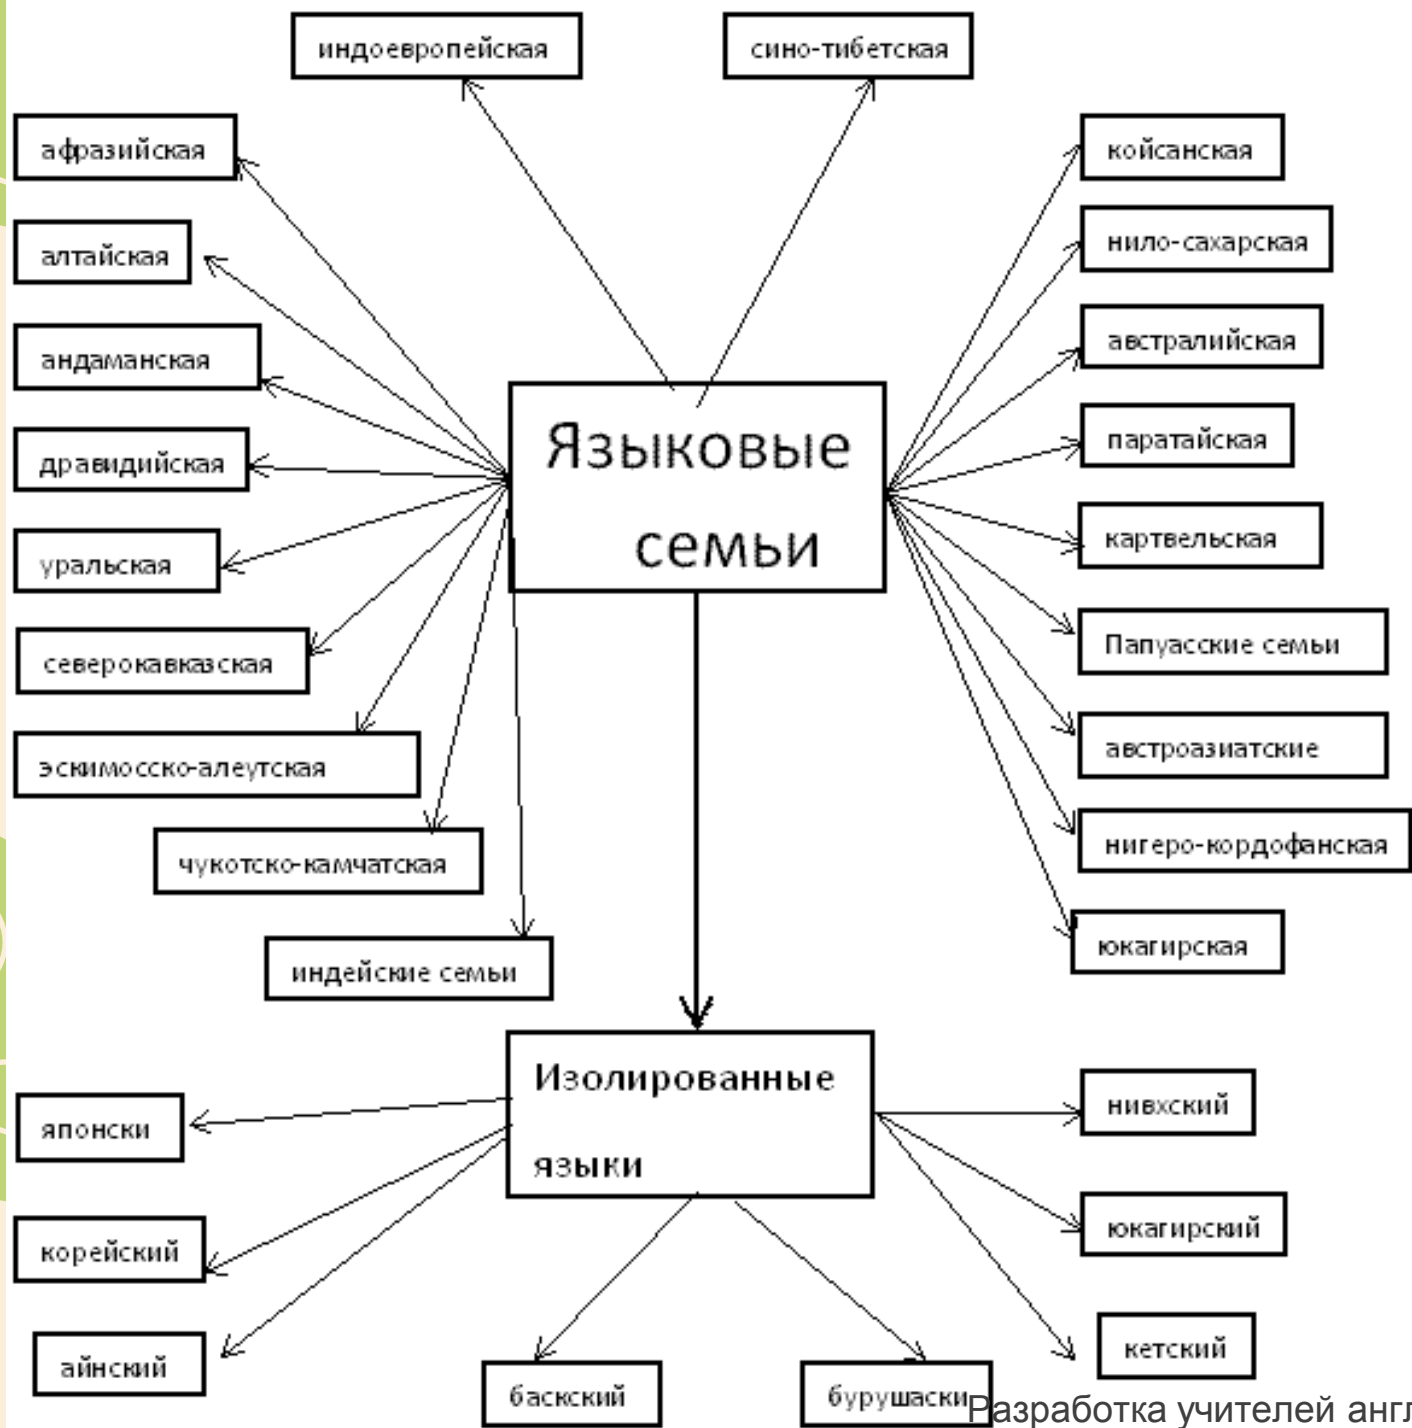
индоевропейская

сино-тибетская

афразийская

алтайская

андаманская

дравидийская

уральская

северокавказская

эскимосско-алеутская

чукотско-камчатская

индейские семьи

Языковые семьи

койсанская

нило-сахарская

австралийская

паратайская

картвельская

Папуасские семьи

австроазиатские

нигеро-кордофанская

юкагирская

Изолированные языки

японски

корейский

айнский

баскский

бурушаски

нивхский

юкагирский

кетский

Разработка учителей англ